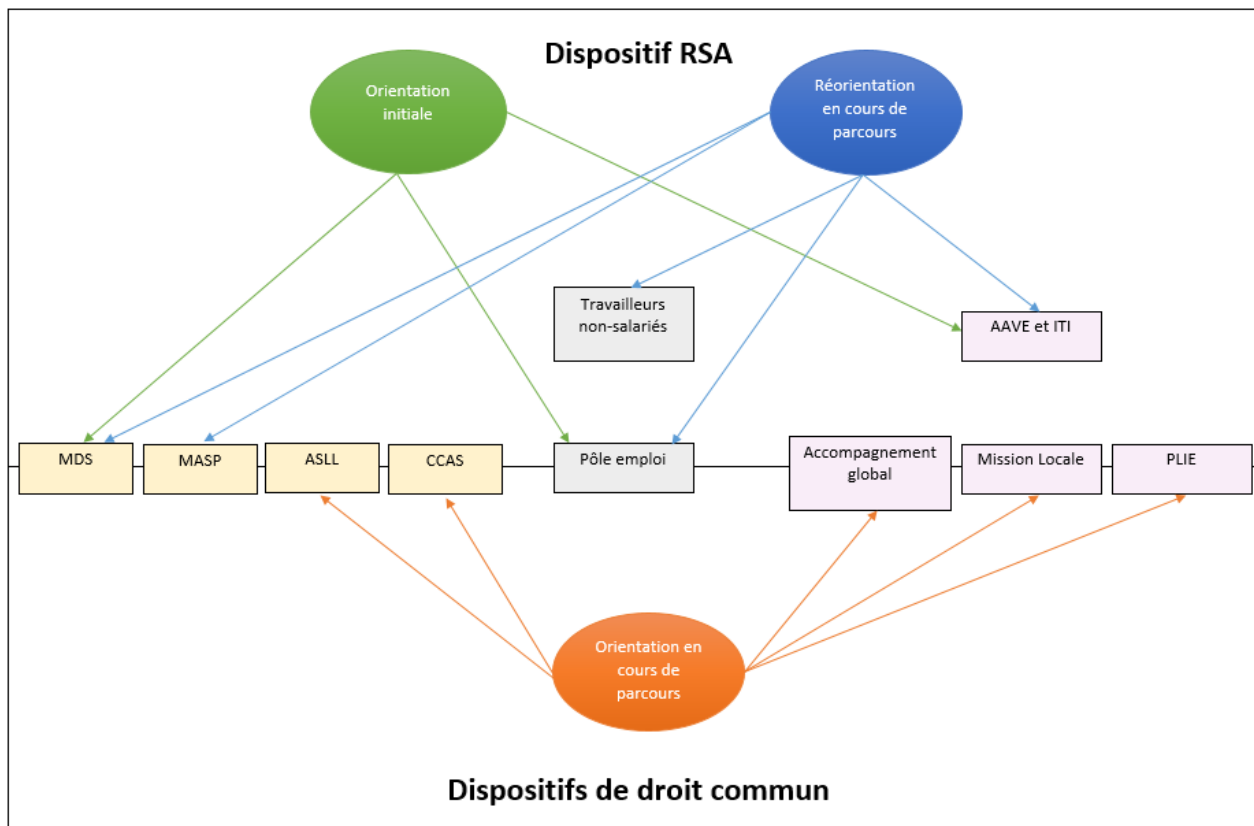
Dispositif RSA

Orientation initiale

Réorientation en cours de parcours

Travailleurs non-salariés

AAVE et ITI

MDS

MASP

ASLL

CCAS

Pôle emploi

Accompagnement global

Mission Locale

PLIE

Orientation en cours de parcours

Dispositifs de droit commun